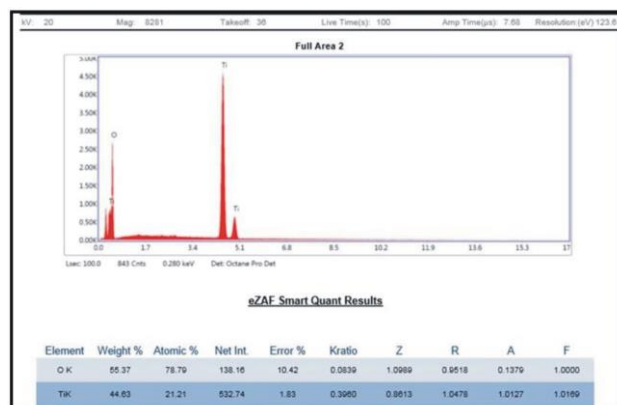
kV: 20 Mag: 8281 Takeoff: 36 Live Time(s): 100 Amp Time(μs): 7.68 Resolution:(eV) 123.6

Full Area 2

5.00K
4.50K
4.00K
3.50K
3.00K
2.50K
2.00K
1.50K
1.00K
0.50K
0.00K

O
Ti
Ti
Ti

0.0 1.7 3.4 5.1 6.8 8.5 10.2 11.9 13.6 15.3 17

Lsec: 100.0 843 Cnts 0.280 keV Det: Octane Pro Det

eZAF Smart Quant Results

| Element | Weight % | Atomic % | Net Int. | Error % | Kratio | Z | R | A | F |
|---|---|---|---|---|---|---|---|---|---|
| O K | 55.37 | 78.79 | 138.16 | 10.42 | 0.0839 | 1.0989 | 0.9518 | 0.1379 | 1.0000 |
| TiK | 44.63 | 21.21 | 532.74 | 1.83 | 0.3960 | 0.8613 | 1.0478 | 1.0127 | 1.0169 |